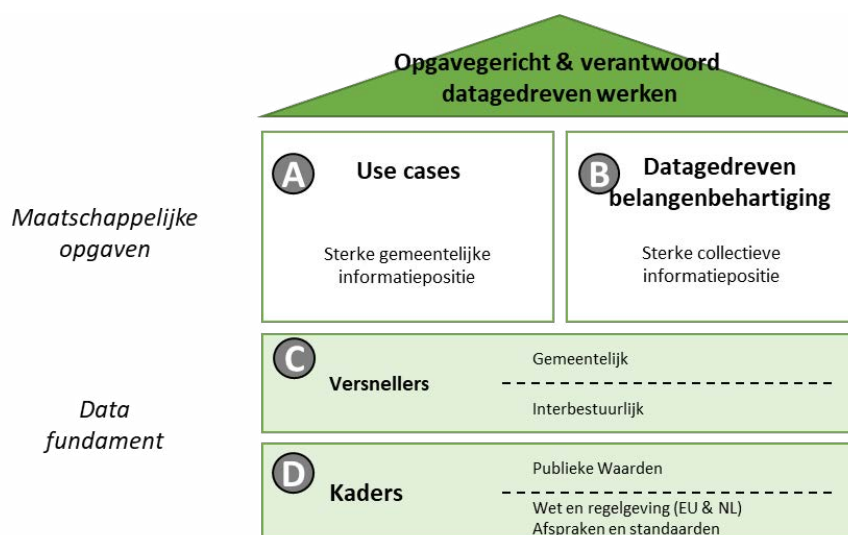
Opgavegericht & verantwoord datagedreven werken

Maatschappelijke opgaven

A Use cases

Sterke gemeentelijke informatiepositie

B Datagedreven belangenbehartiging

Sterke collectieve informatiepositie

Data fundament

C Versnellers

Gemeentelijk

Interbestuurlijk

D Kaders

Publieke Waarden

Wet en regelgeving (EU & NL)
Afspraken en standaarden